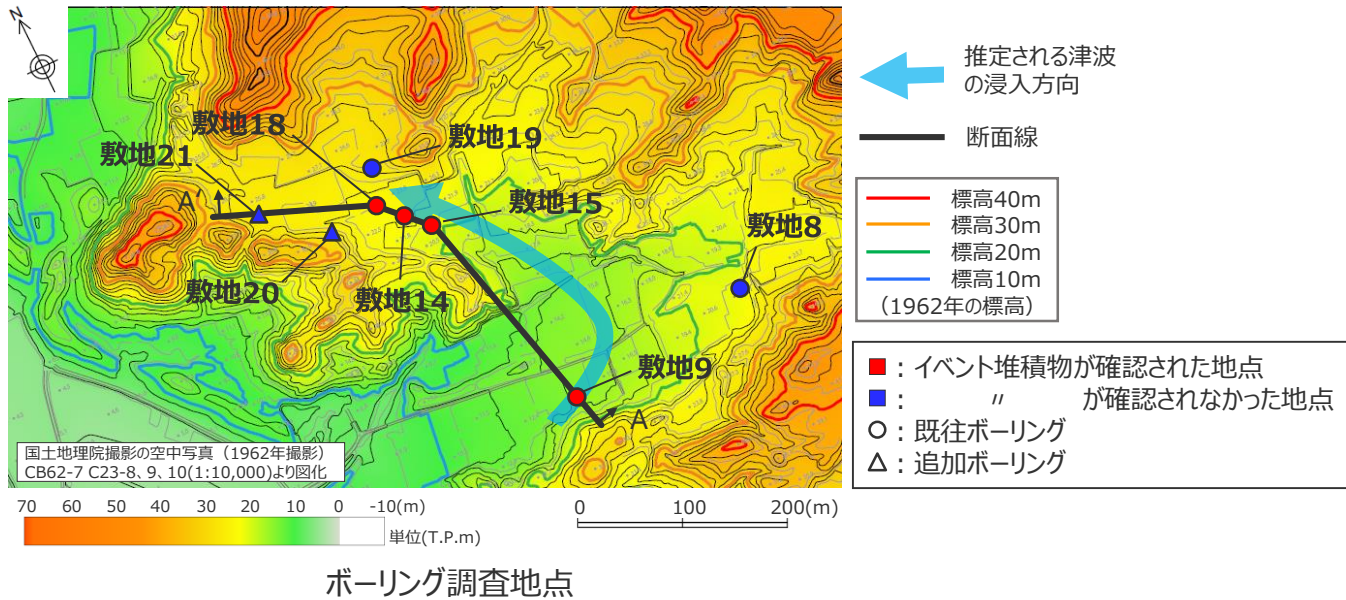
N

敷地18
敷地19
敷地21
A
敷地15
敷地8
敷地20
敷地14
敷地9
A

国土地理院撮影の空中写真（1962年撮影）
CB62-7 C23-8、9、10(1:10,000)より図化

推定される津波の浸入方向
断面線

| | |
|---|---|
| | 標高40m |
| | 標高30m |
| | 標高20m |
| | 標高10m |

（1962年の標高）

■：イベント堆積物が確認された地点
■：　〃　が確認されなかった地点
○：既往ボーリング
△：追加ボーリング

70 60 50 40 30 20 10 0 -10(m)
単位(T.P.m)

0 100 200(m)

ボーリング調査地点